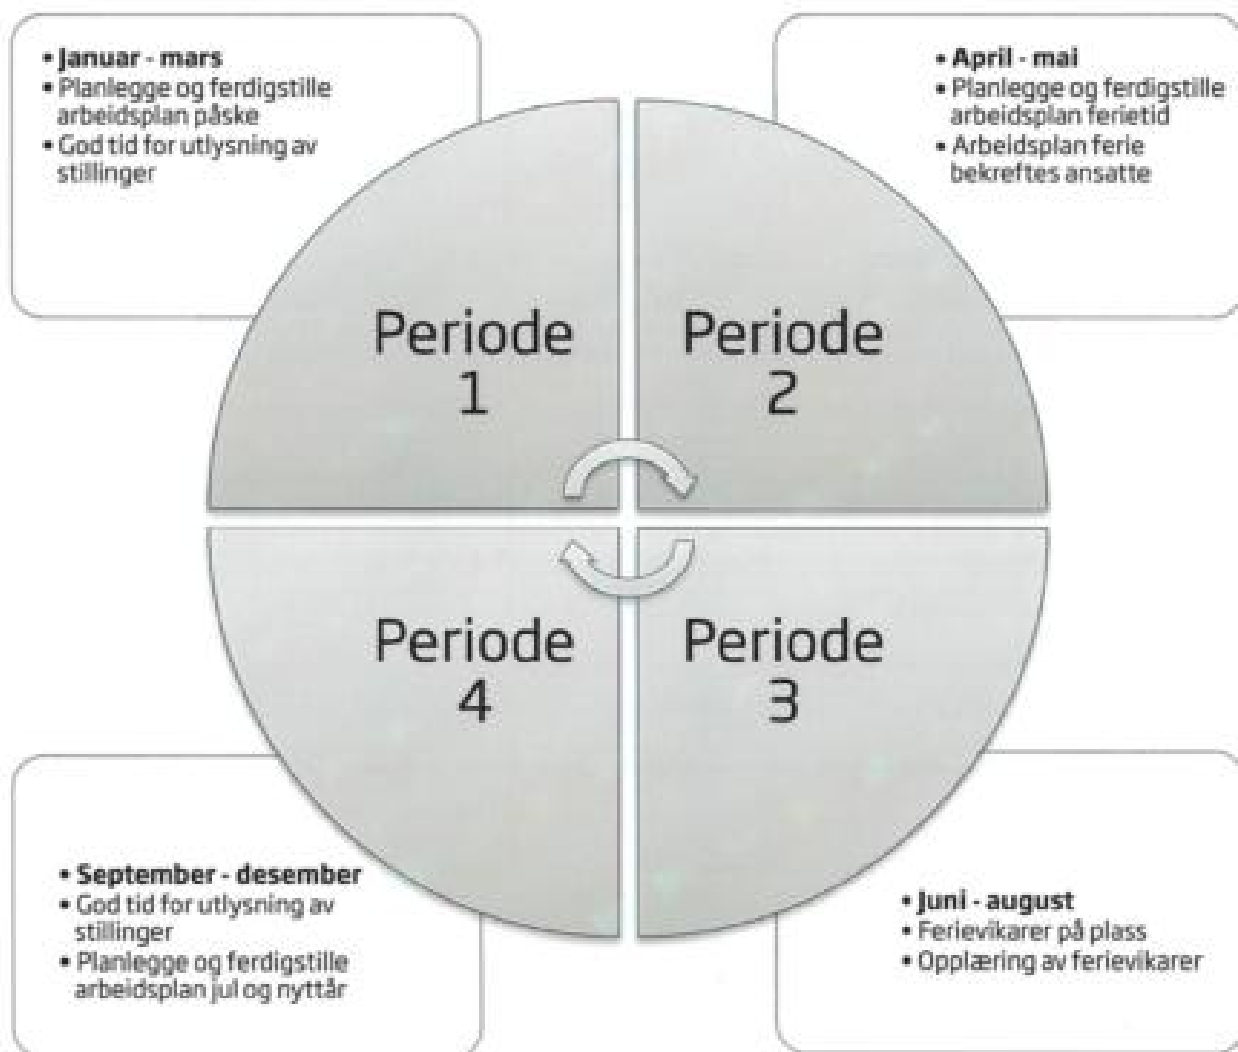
• Januar - mars
• Planlegge og ferdigstille arbeidsplan påske
• God tid for utlysning av stillinger

• April - mai
• Planlegge og ferdigstille arbeidsplan ferietid
• Arbeidsplan ferie bekreftes ansatte

Periode 1

Periode 2

Periode 4

Periode 3

• September - desember
• God tid for utlysning av stillinger
• Planlegge og ferdigstille arbeidsplan jul og nyttår

• Juni - august
• Ferievikarer på plass
• Opplæring av ferievikarer